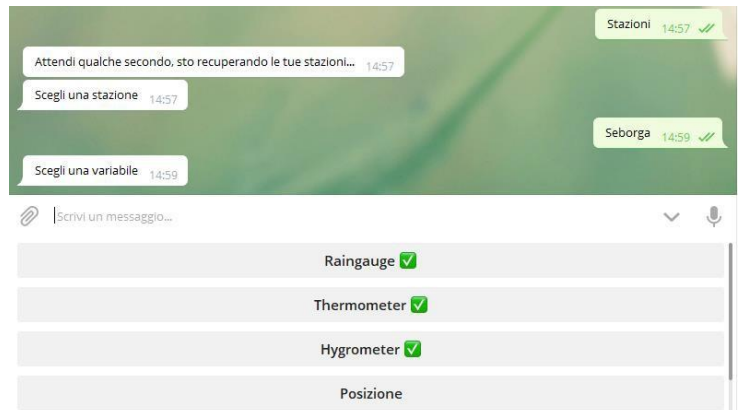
Stazioni 14:57

Attendi qualche secondo, sto recuperando le tue stazioni... 14:57

Scegli una stazione 14:57

Seborga 14:59

Scegli una variabile 14:59

Scrivi un messaggio...

Raingauge ✅

Thermometer ✅

Hygrometer ✅

Posizione